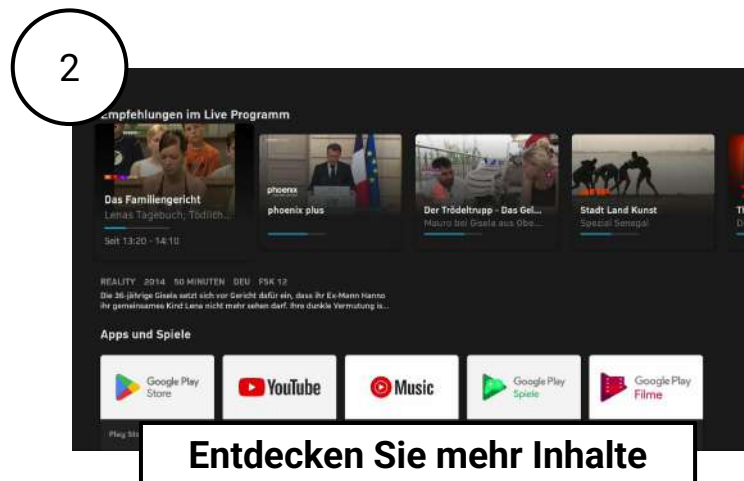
2

Empfehlungen im Live Programm

Das Familiengericht
Lenas Tagebuch: Tödlich...
Seit 13:20 - 14:10

phoenix
phoenix plus

Der Trödeltrupp - Das Gel...
Mauro bei Gisela aus Obe...

Stadt Land Kunst
Spezial Senegal

REALITY 2014 50 MINUTEN DEU FSK 12
Die 36-jährige Gisela setzt sich vor Gericht dafür ein, dass ihr Ex-Mann Hanno ihr gemeinsames Kind Lena nicht mehr sehen darf. Ihre dunkle Vermutung is...

Apps und Spiele

Google Play Store
YouTube
Music
Google Play Spiele
Google Play Filme

Play Sto

Entdecken Sie mehr Inhalte